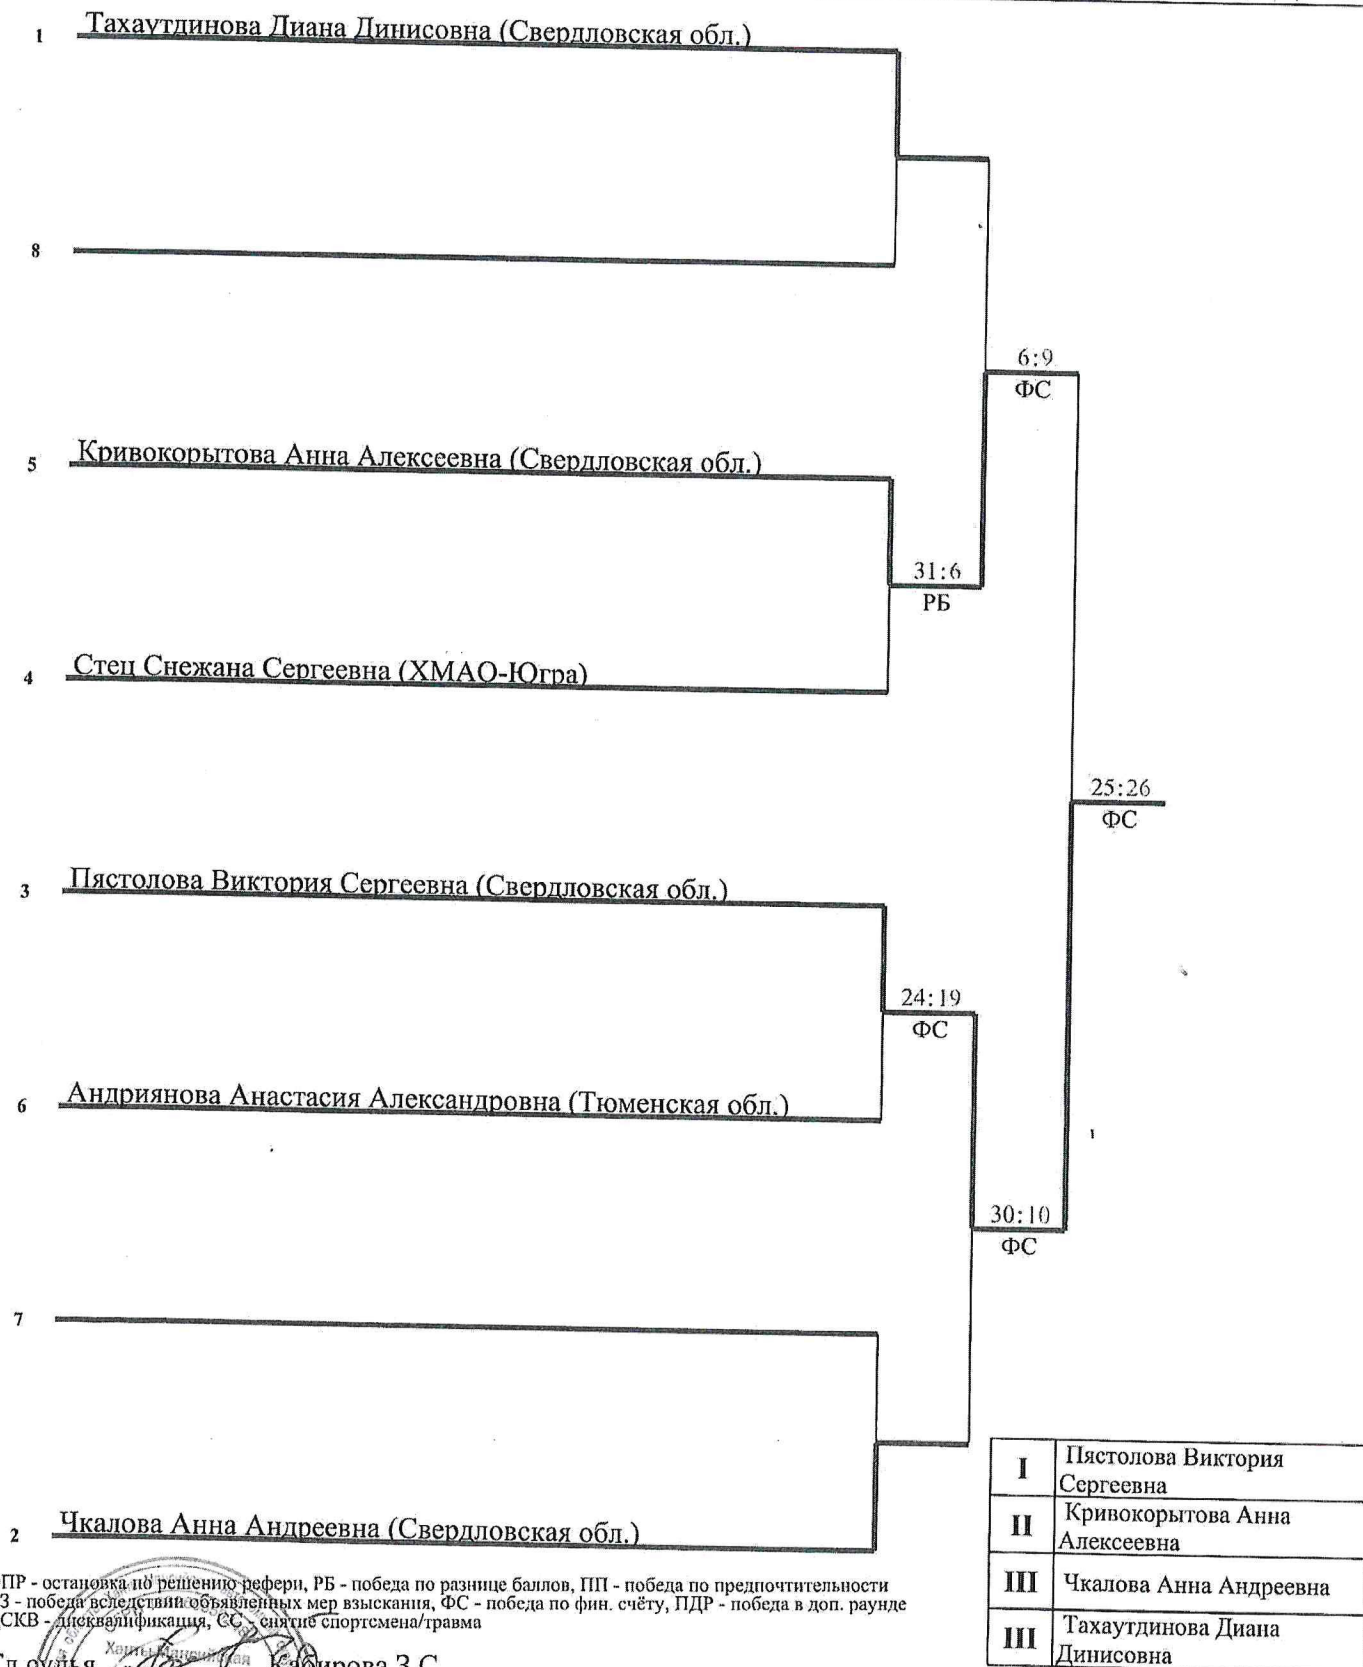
1 Тахаутдинова Диана Динисовна (Свердловская обл.)

8

5 Кривокорытова Анна Алексеевна (Свердловская обл.)

4 Стец Снежана Сергеевна (ХМАО-Югра)

3 Пястолова Виктория Сергеевна (Свердловская обл.)

6 Андриянова Анастасия Александровна (Тюменская обл.)

7

2 Чкалова Анна Андреевна (Свердловская обл.)

6:9
ФС

31:6
РБ

25:26
ФС

24:19
ФС

30:10
ФС

| I | Пястолова Виктория Сергеевна |
|---|---|
| II | Кривокорытова Анна Алексеевна |
| III | Чкалова Анна Андреевна |
| III | Тахаутдинова Диана Динисовна |

ПР - остановка по решению рефери, РБ - победа по разнице баллов, ПП - победа по предпочтительности
З - победа вследствии объявленных мер взыскания, ФС - победа по фин. счёту, ПДР - победа в доп. раунде
СКВ - дисквалификация, СС - снятие спортсмена/травма

Гл.судья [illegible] Кабирова З.С.

Ханты-Мансийская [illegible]